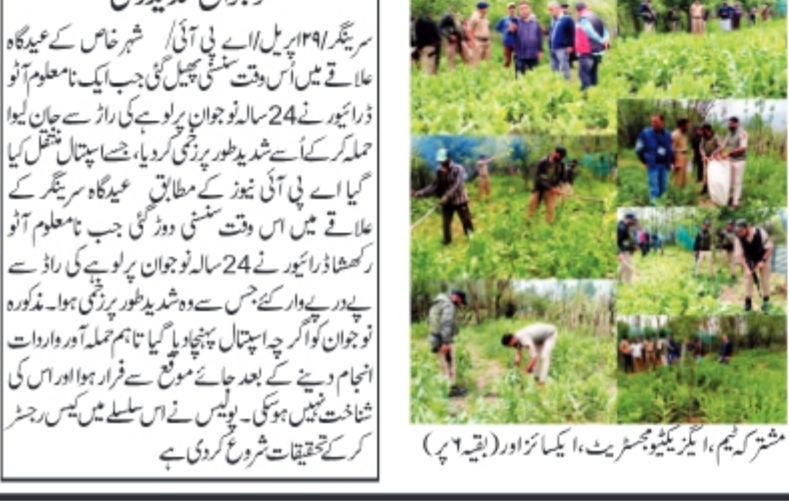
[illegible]

سرینگر/۲۹اپریل/اے پی آئی/ شہر خاص کے عیدگاہ علاقے میں اُس وقت سنسنی پھیل گئی جب ایک نامعلوم آٹو ڈرائیور نے 24 سالہ نوجوان پر لوہے کی راڈ سے جان لیوا حملہ کرکے اُسے شدید طور پر زخمی کر دیا، جسے اسپتال منتقل کیا گیا اے پی آئی نیوز کے مطابق عیدگاہ سرینگر کے علاقے میں اس وقت سنسنی دوڑ گئی جب نامعلوم آٹو رکھشا ڈرائیور نے 24 سالہ نوجوان پر لوہے کی راڈ سے پے در پے وار کئے جس سے وہ شدید طور پر زخمی ہوا۔ مذکورہ نوجوان کو اگر چہ اسپتال پہنچایا گیا تاہم حملہ آور واردات انجام دینے کے بعد جائے موقع سے فرار ہوا اور اس کی شناخت نہیں ہوسکی۔ پولیس نے اس سلسلے میں کیس رجسٹر کر کے تحقیقات شروع کر دی ہے

مشترکہ ٹیم، ایگزیکٹیو مجسٹریٹ، ایکسائز اور (بقیہ ۶ پر)